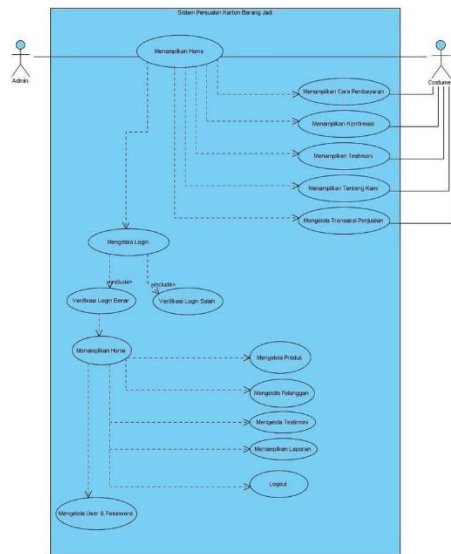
Sistem Penjualan Karton Barang Jadi

Admin

Costumer

Menampilkan Home

Menampilkan Cara Pembayaran

Menampilkan Konfirmasi

Menampilkan Testimoni

Menampilkan Tentang Kami

Mengelola Transaksi Penjualan

Mengelola Login

«include»

«include»

Verifikasi Login Benar

Verifikasi Login Salah

Menampilkan Home

Mengelola Produk

Mengelola Pelanggan

Mengelola Testimoni

Menampilkan Laporan

Logout

Mengelola User & Password